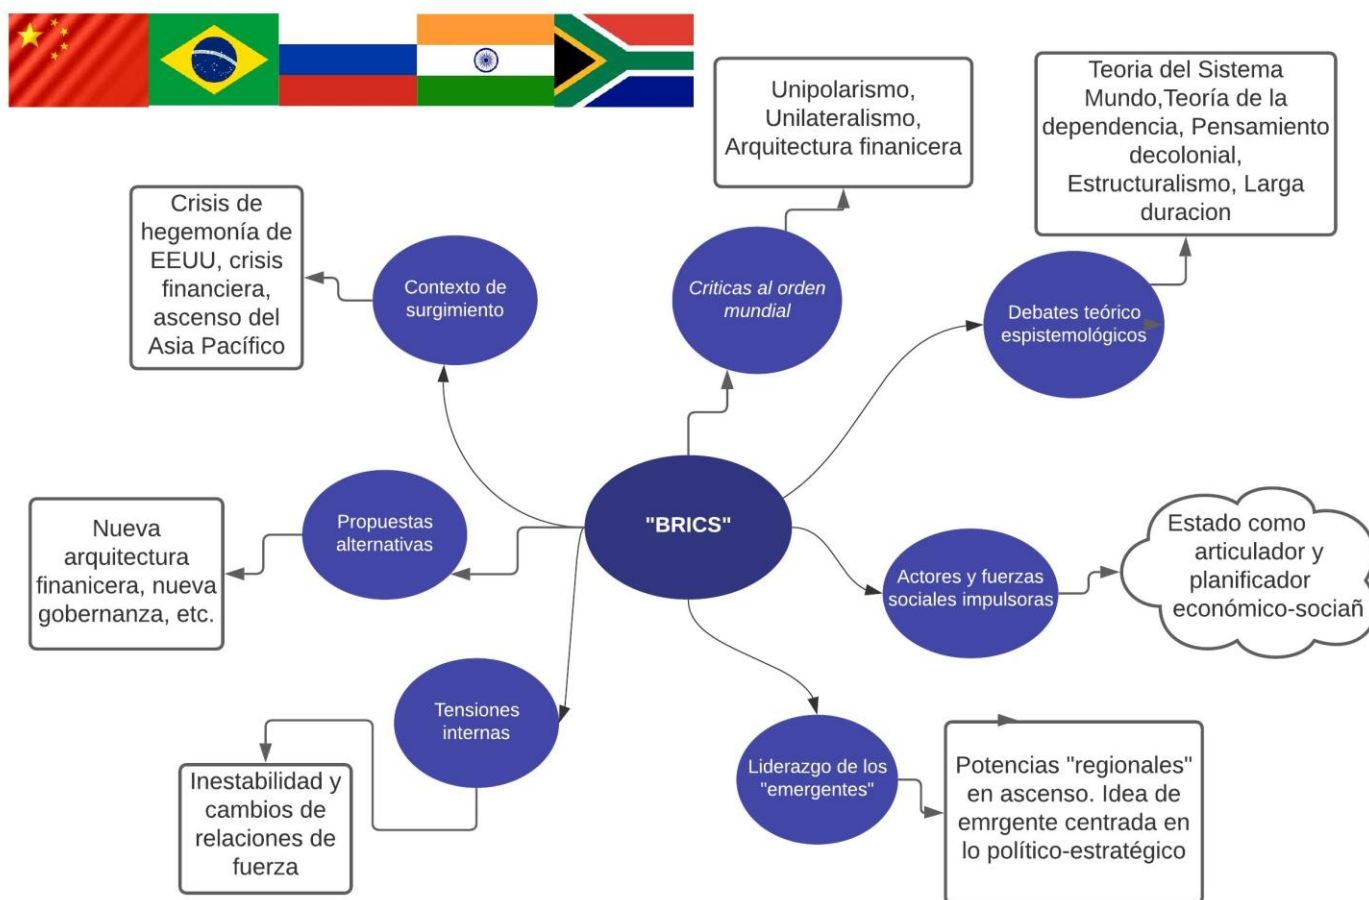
Unipolarismo, Unilateralismo, Arquitectura finanicera

Teoria del Sistema Mundo,Teoría de la dependencia, Pensamiento decolonial, Estructuralismo, Larga duracion

Crisis de hegemonía de EEUU, crisis financiera, ascenso del Asia Pacífico

Contexto de surgimiento

Criticas al orden mundial

Debates teórico espistemológicos

Nueva arquitectura finanicera, nueva gobernanza, etc.

Propuestas alternativas

"BRICS"

Actores y fuerzas sociales impulsoras

Estado como articulador y planificador económico-sociañ

Tensiones internas

Inestabilidad y cambios de relaciones de fuerza

Liderazgo de los "emergentes"

Potencias "regionales" en ascenso. Idea de emrgente centrada en lo político-estratégico